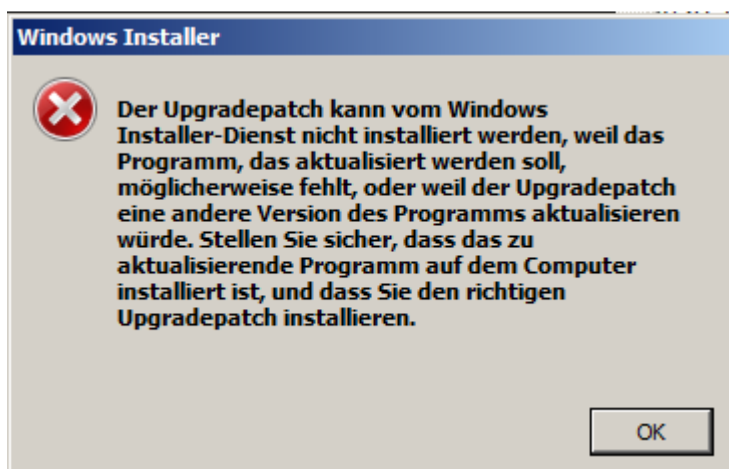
Windows Installer

Der Upgradepatch kann vom Windows Installer-Dienst nicht installiert werden, weil das Programm, das aktualisiert werden soll, möglicherweise fehlt, oder weil der Upgradepatch eine andere Version des Programms aktualisieren würde. Stellen Sie sicher, dass das zu aktualisierende Programm auf dem Computer installiert ist, und dass Sie den richtigen Upgradepatch installieren.

OK